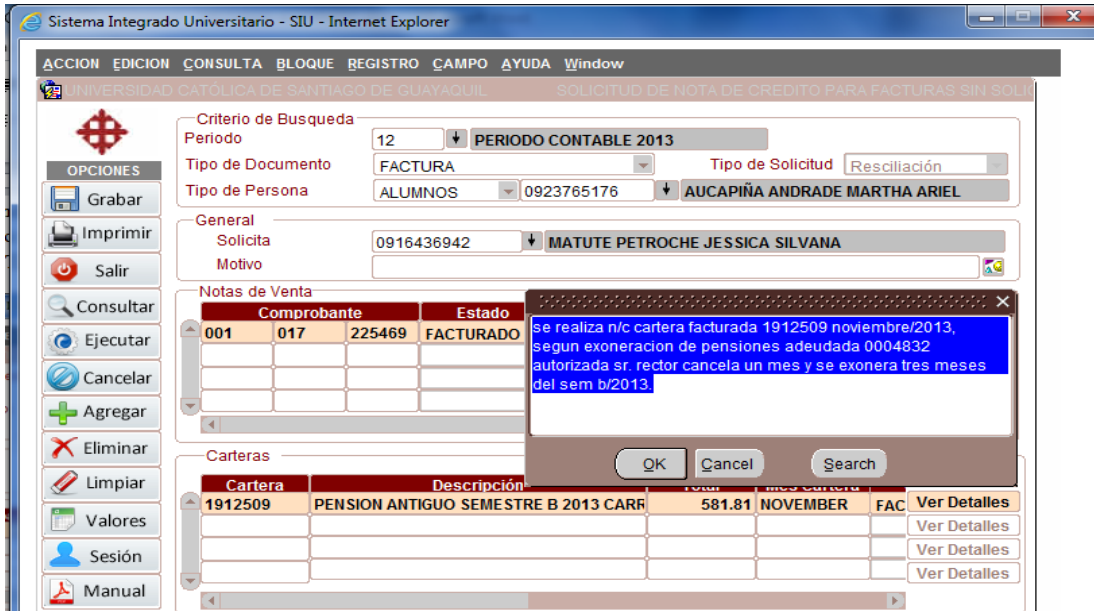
Sistema Integrado Universitario - SIU - Internet Explorer

ACCION EDICION CONSULTA BLOQUE REGISTRO CAMPO AYUDA Window

UNIVERSIDAD CATÓLICA DE SANTIAGO DE GUAYAQUIL SOLICITUD DE NOTA DE CREDITO PARA FACTURAS SIN SOLI

OPCIONES
Grabar
Imprimir
Salir
Consultar
Ejecutar
Cancelar
Agregar
Eliminar
Limpiar
Valores
Sesión
Manual

Criterio de Busqueda
Periodo 12 PERIODO CONTABLE 2013
Tipo de Documento FACTURA
Tipo de Solicitud Resciliación
Tipo de Persona ALUMNOS 0923765176 AUCAPIÑA ANDRADE MARTHA ARIEL

General
Solicita 0916436942 MATUTE PETROCHE JESSICA SILVANA
Motivo

Notas de Venta

| Comprobante | | | Estado |
|---|---|---|---|
| 001 | 017 | 225469 | FACTURADO |

se realiza n/c cartera facturada 1912509 noviembre/2013, segun exoneracion de pensiones adeudada 0004832 autorizada sr. rector cancela un mes y se exonera tres meses del sem b/2013.

OK Cancel Search

Carteras

| Cartera | Descripción | Total | Mes Cartera | | |
|---|---|---|---|---|---|
| 1912509 | PENSION ANTIGUO SEMESTRE B 2013 CARR | 581.81 | NOVEMBER | FAC | Ver Detalles |
| | | | | | Ver Detalles |
| | | | | | Ver Detalles |
| | | | | | Ver Detalles |